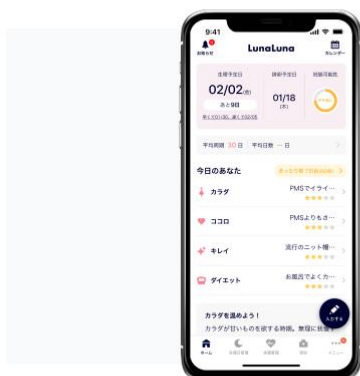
9:41

お知らせ

LunaLuna

カレンダー

生理予定日

02/02(月)

あと9日

排卵予定日

01/18

(木)

妊娠可能性

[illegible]

平均周期 30 日 平均日数 一 日

今日のあなた

カラダ

PMSでイライ…

ココロ

PMSよりもさ…

キレイ

流行のニット帽…

ダイエット

お風呂でよくか…

カラダを温めよう！

カラダが甘いものを欲する時期。無理に我慢…

入力する

ホーム